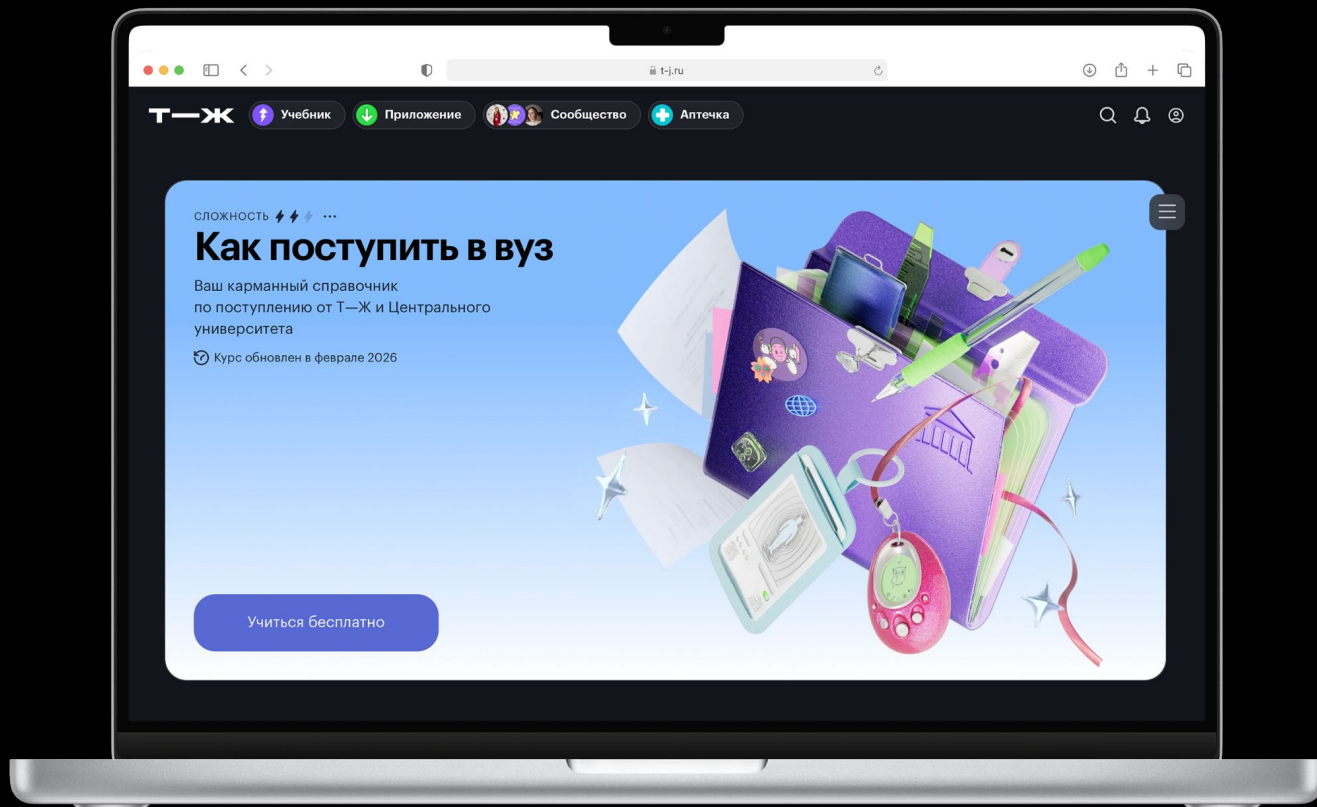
t-j.ru

Т—Ж Учебник Приложение Сообщество Аптечка

СЛОЖНОСТЬ ···

Как поступить в вуз

Ваш карманный справочник по поступлению от Т—Ж и Центрального университета

Курс обновлен в феврале 2026

Учиться бесплатно